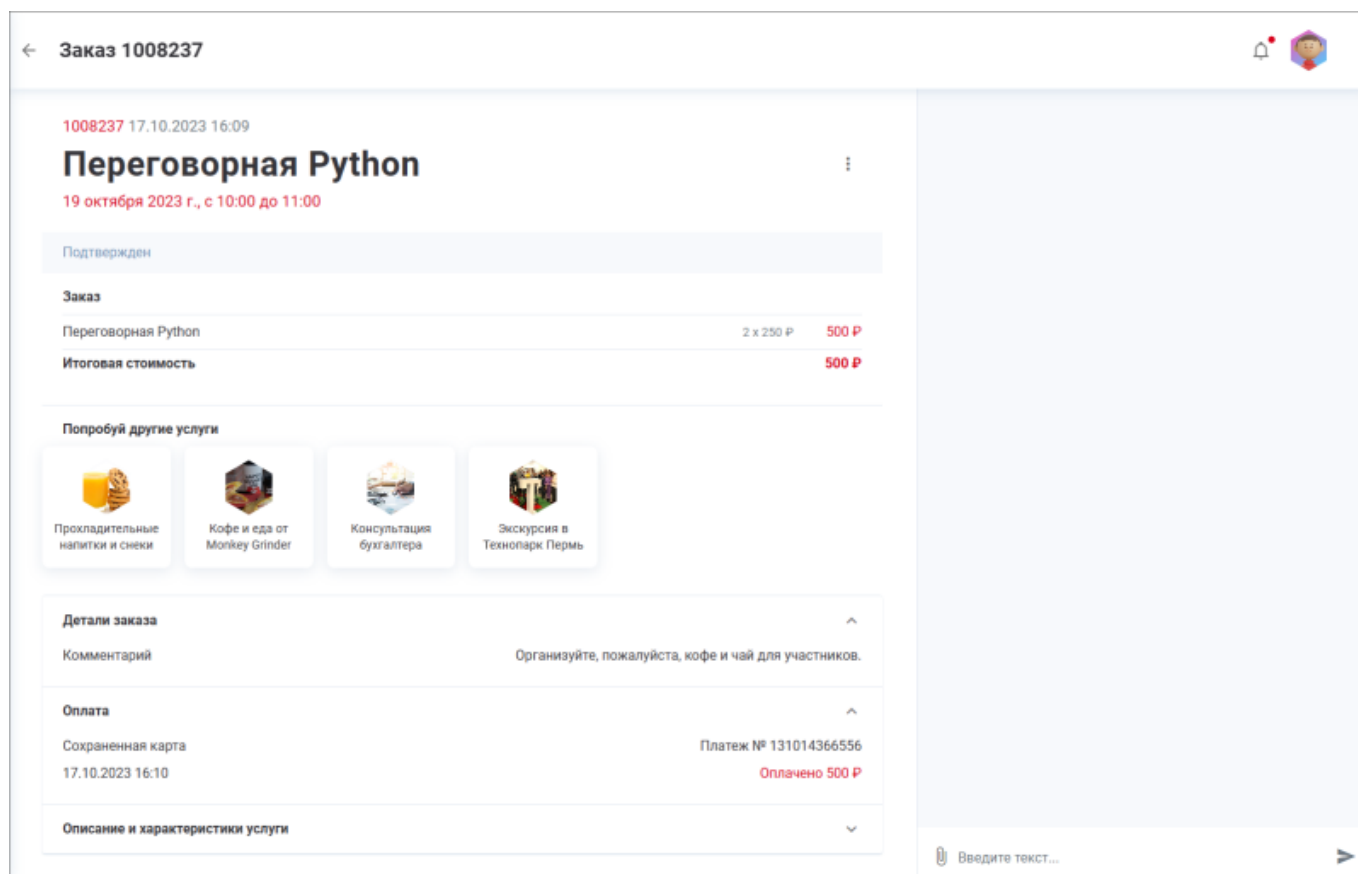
Заказ 1008237

1008237 17.10.2023 16:09

Переговорная Python

19 октября 2023 г., с 10:00 до 11:00

Подтвержден

Заказ

| | | |
|---|---|---|
| Переговорная Python | 2 x 250 ₽ | 500 ₽ |
| Итоговая стоимость | | 500 ₽ |

Попробуй другие услуги

Прохладительные напитки и снеки

Кофе и еда от Monkey Grinder

Консультация бухгалтера

Экскурсия в Технопарк Пермь

Детали заказа

Комментарий
Организуйте, пожалуйста, кофе и чай для участников.

Оплата

Сохраненная карта
Платеж № 131014366556
17.10.2023 16:10
Оплачено 500 ₽

Описание и характеристики услуги

Введите текст...